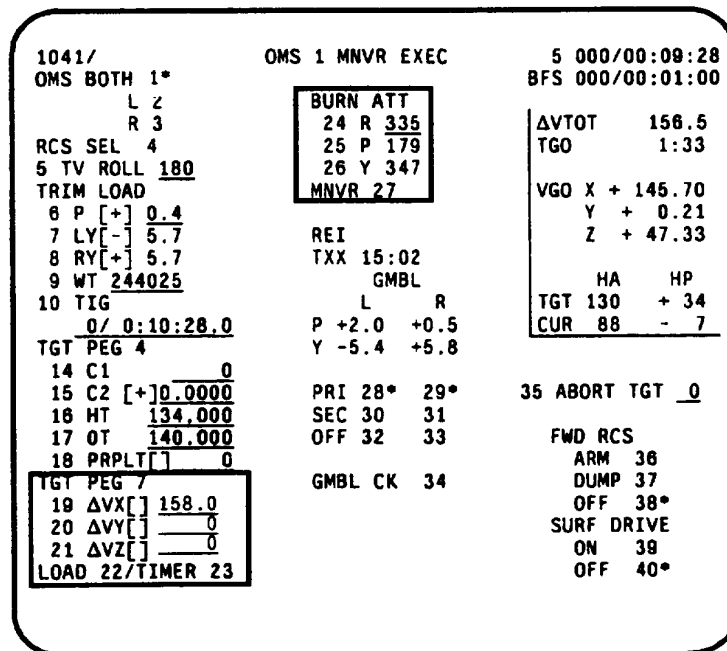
1041/ OMS 1 MNVR EXEC 5 000/00:09:28
OMS BOTH 1* BFS 000/00:01:00
L 2
R 3
RCS SEL 4
5 TV ROLL 180
TRIM LOAD
6 P [+] 0.4
7 LY[-] 5.7
8 RY[+] 5.7
9 WT 244025
10 TIG
0/ 0:10:28.0
TGT PEG 4
14 C1 0
15 C2 [+]0.0000
16 HT 134.000
17 θT 140.000
18 PRPLT[] 0
TGT PEG 7
19 ΔVX[] 158.0
20 ΔVY[] 0
21 ΔVZ[] 0
LOAD 22/TIMER 23

BURN ATT
24 R 335
25 P 179
26 Y 347
MNVR 27

REI
TXX 15:02
GMBL
L R
P +2.0 +0.5
Y -5.4 +5.8

PRI 28* 29*
SEC 30 31
OFF 32 33

GMBL CK 34

ΔVTOT 156.5
TGO 1:33

VGO X + 145.70
Y + 0.21
Z + 47.33

| | HA | HP |
|---|---|---|
| TGT | 130 | + 34 |
| CUR | 88 | - 7 |

35 ABORT TGT 0

FWD RCS
ARM 36
DUMP 37
OFF 38*
SURF DRIVE
ON 39
OFF 40*